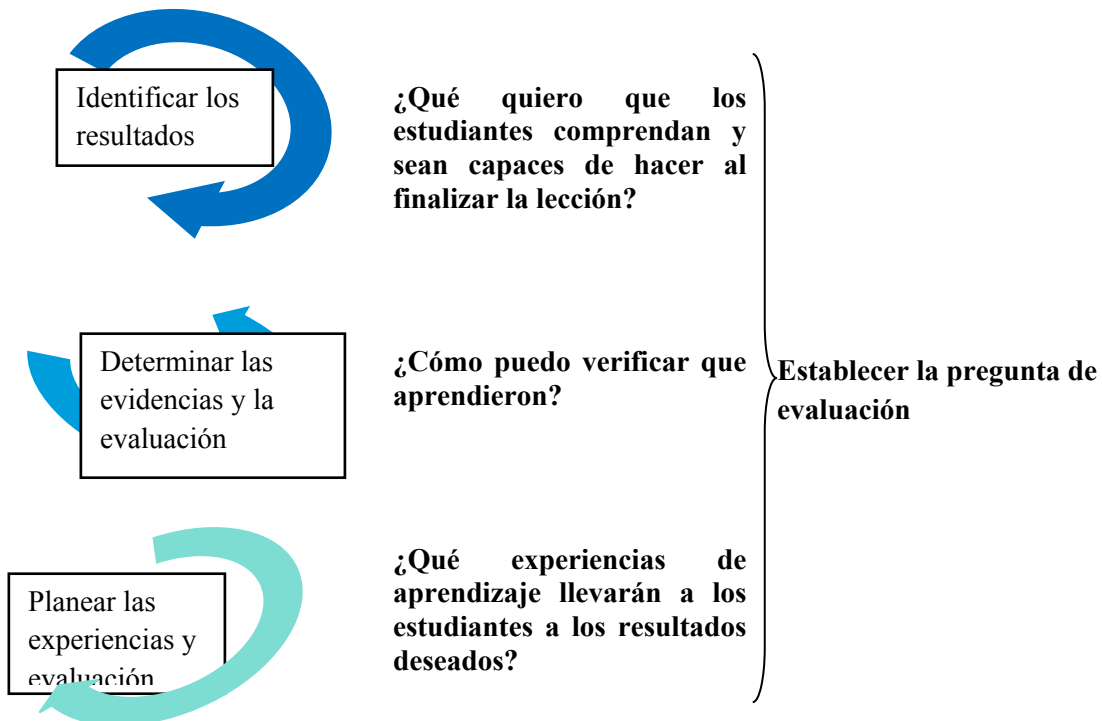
Identificar los resultados

¿Qué quiero que los estudiantes comprendan y sean capaces de hacer al finalizar la lección?

Determinar las evidencias y la evaluación

¿Cómo puedo verificar que aprendieron?

Establecer la pregunta de evaluación

Planear las experiencias y evaluación

¿Qué experiencias de aprendizaje llevarán a los estudiantes a los resultados deseados?